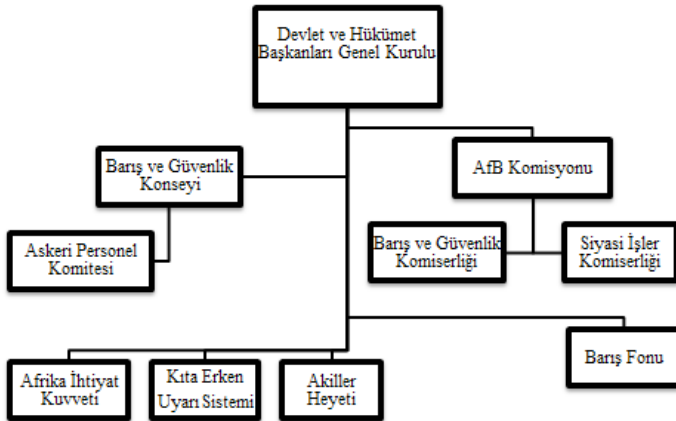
Devlet ve Hükümet Başkanları Genel Kurulu

Barış ve Güvenlik Konseyi

AfB Komisyonu

Askeri Personel Komitesi

Barış ve Güvenlik Komiserliği

Siyasi İşler Komiserliği

Barış Fonu

Afrika İhtiyat Kuvveti

Kıta Erken Uyarı Sistemi

Akiller Heyeti